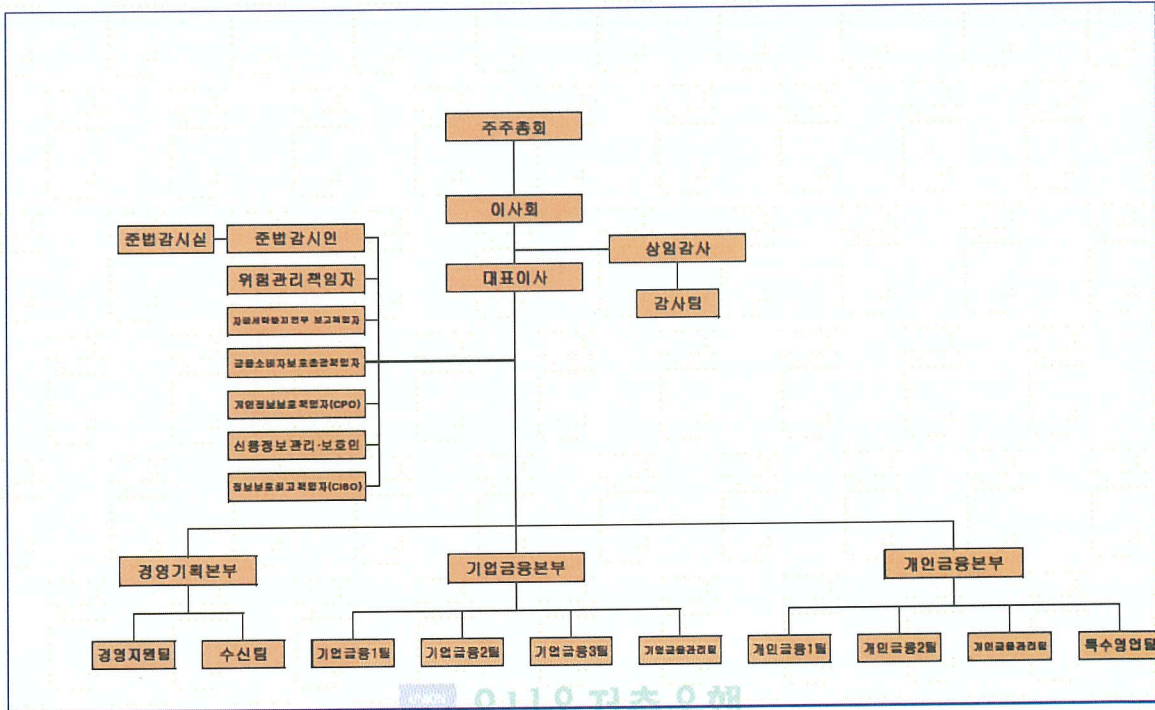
주주총회

이사회

상임감사

감사팀

대표이사

준법감시실

준법감시인

위험관리책임자

자금세탁방지업무 보고책임자

금융소비자보호총괄책임자

개인정보보호책임자(CPO)

신용정보관리·보호인

정보보호최고책임자(CISO)

경영기획본부

기업금융본부

개인금융본부

경영지원팀

수신팀

기업금융1팀

기업금융2팀

기업금융3팀

기업금융관리팀

개인금융1팀

개인금융2팀

개인금융관리팀

특수영업팀

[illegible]